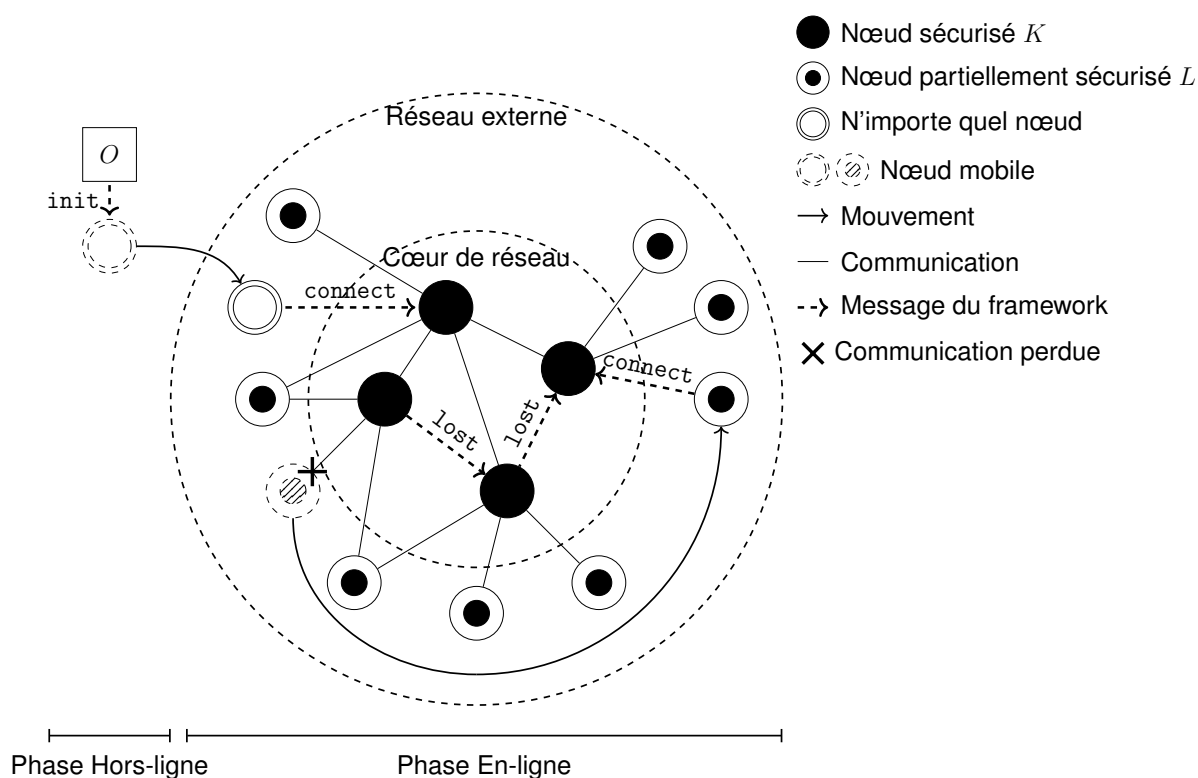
$O$

init

Réseau externe

Cœur de réseau

connect

connect

lost

lost

Phase Hors-ligne

Phase En-ligne

Nœud sécurisé $K$

Nœud partiellement sécurisé $L$

N'importe quel nœud

Nœud mobile

Mouvement

Communication

Message du framework

Communication perdue